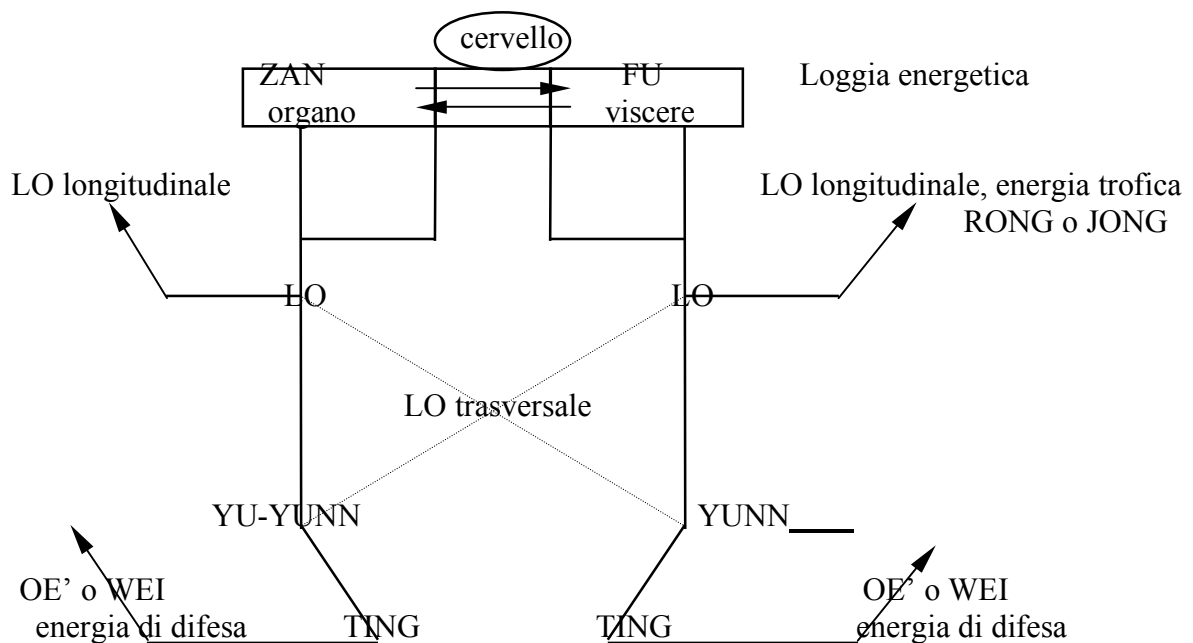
cervello

ZAN
organo

FU
viscere

Loggia energetica

LO longitudinale

LO longitudinale, energia trofica
RONG o JONG

LO

LO

LO trasversale

YU-YUNN

YUNN

OE' o WEI
energia di difesa

TING

TING

OE' o WEI
energia di difesa